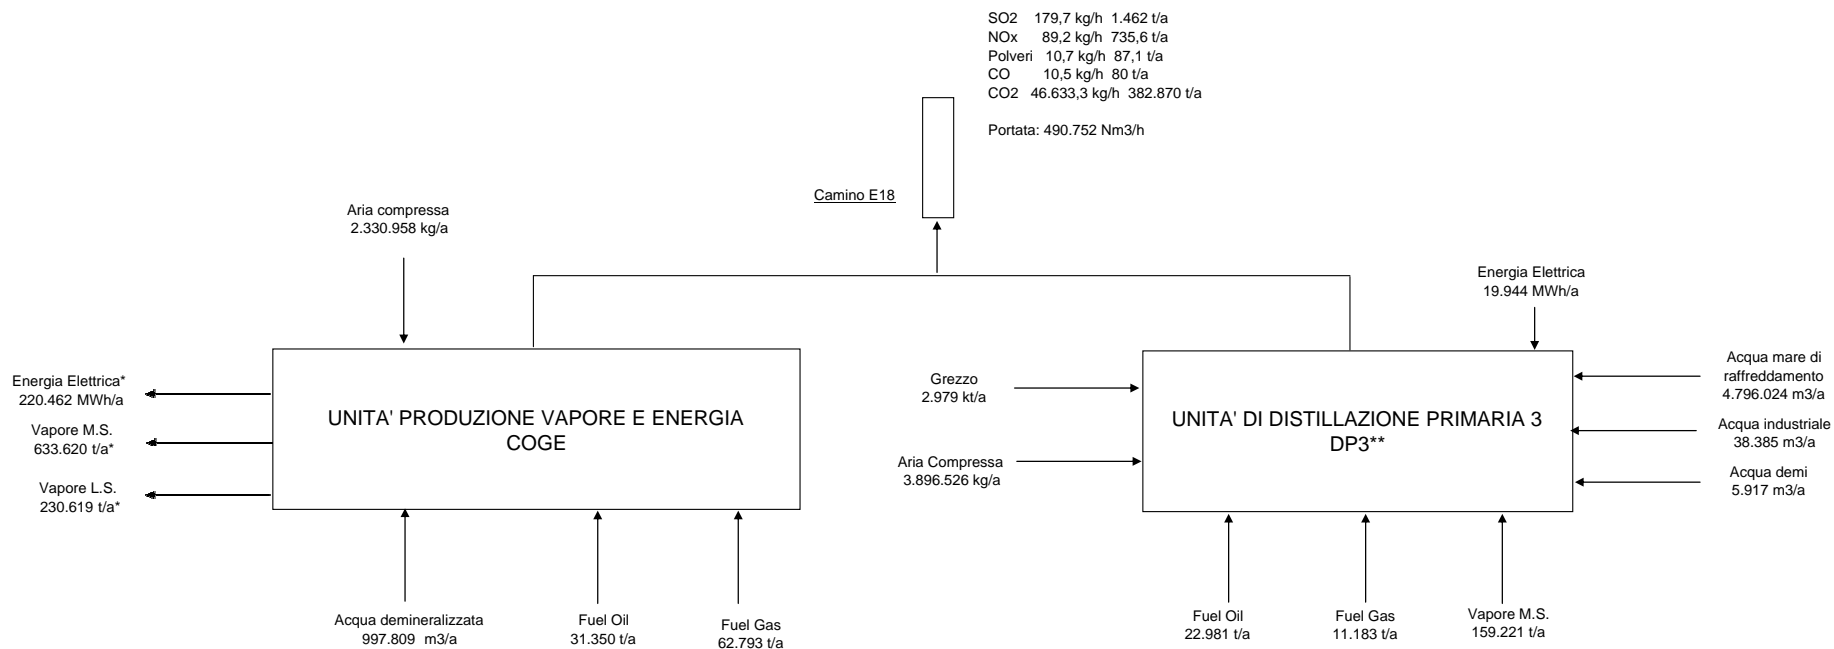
SO2 179,7 kg/h 1.462 t/a
NOx 89,2 kg/h 735,6 t/a
Polveri 10,7 kg/h 87,1 t/a
CO 10,5 kg/h 80 t/a
CO2 46.633,3 kg/h 382.870 t/a

Portata: 490.752 Nm3/h

Camino E18

Aria compressa
2.330.958 kg/a

Energia Elettrica
19.944 MWh/a

Energia Elettrica*
220.462 MWh/a

Vapore M.S.
633.620 t/a*

Vapore L.S.
230.619 t/a*

UNITA' PRODUZIONE VAPORE E ENERGIA COGE

Grezzo
2.979 kt/a

Aria Compressa
3.896.526 kg/a

UNITA' DI DISTILLAZIONE PRIMARIA 3 DP3**

Acqua mare di raffreddamento
4.796.024 m3/a

Acqua industriale
38.385 m3/a

Acqua demi
5.917 m3/a

Acqua demineralizzata
997.809 m3/a

Fuel Oil
31.350 t/a

Fuel Gas
62.793 t/a

Fuel Oil
22.981 t/a

Fuel Gas
11.183 t/a

Vapore M.S.
159.221 t/a